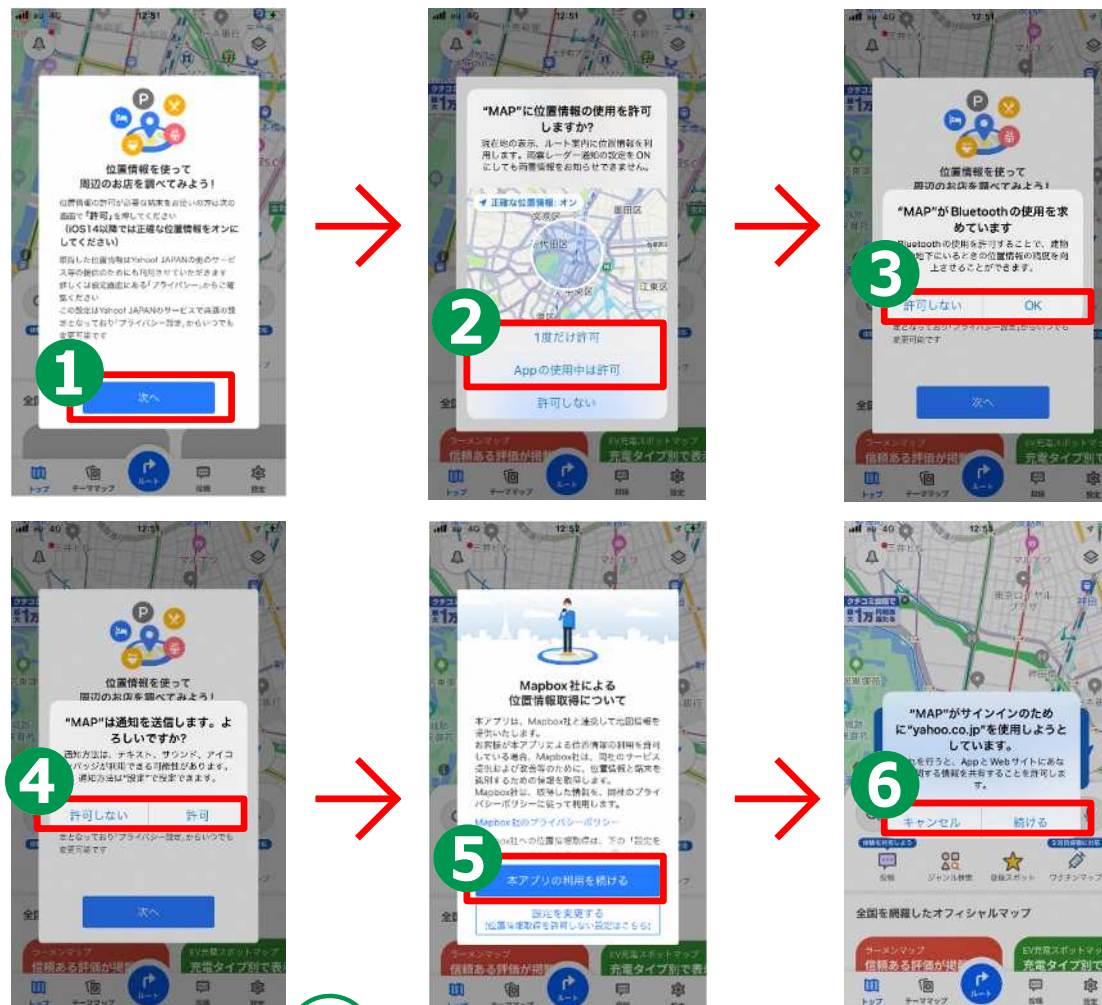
12:51

位置情報を使って周辺のお店を調べてみよう！

位置情報の許可が必要な端末をお使いの方は次の画面で「許可」を押してください
（iOS14以降では正確な位置情報をオンにしてください）

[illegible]

1

次へ

トップ テーママップ ルート 投稿 設定

12:51

"MAP"に位置情報の使用を許可しますか？

現在地の表示、ルート案内に位置情報を利用します。雨雲レーダー通知の設定をONにしても雨雲情報をお知らせできません。

正確な位置情報：オン

飯田区 千代田区 江東区

2

1度だけ許可

Appの使用中は許可

許可しない

12:51

位置情報を使って周辺のお店を調べてみよう！

"MAP"がBluetoothの使用を求めています

Bluetoothの使用を許可することで、建物や地下にいるときの位置情報の精度を向上させることができます。

3

許可しない OK

次へ

12:51

位置情報を使って周辺のお店を調べてみよう！

"MAP"は通知を送信します。よろしいですか？

通知方法は、テキスト、サウンド、アイコンバッジが利用できる可能性があります。通知方法は"設定"で設定できます。

4

許可しない 許可

次へ

12:52

Mapbox社による位置情報取得について

本アプリは、Mapbox社と連携して地図情報を提供いたします。お客様が本アプリによる位置情報の利用を許可している場合、Mapbox社は、同社のサービス改良および改善等のために、位置情報と端末を識別するための情報を取得します。Mapbox社は、取得した情報を、同社のプライバシーポリシーに従って利用します。

Mapbox社のプライバシーポリシー

5

本アプリの利用を続ける

設定を変更する
（位置情報取得を許可しない設定はこちら）

12:53

"MAP"がサインインのために"yahoo.co.jp"を使用しようとしています。

これを行うと、AppとWebサイトにあなたに関する情報を共有することを許可します。

6

キャンセル 続ける

投稿 ジャンル検索 自転スポット ワクチンマップ

全国を網羅したオフィシャルマップ

ラーメンマップ 信頼ある評価が掲載

EV充電スポットマップ 充電タイプ別で表示